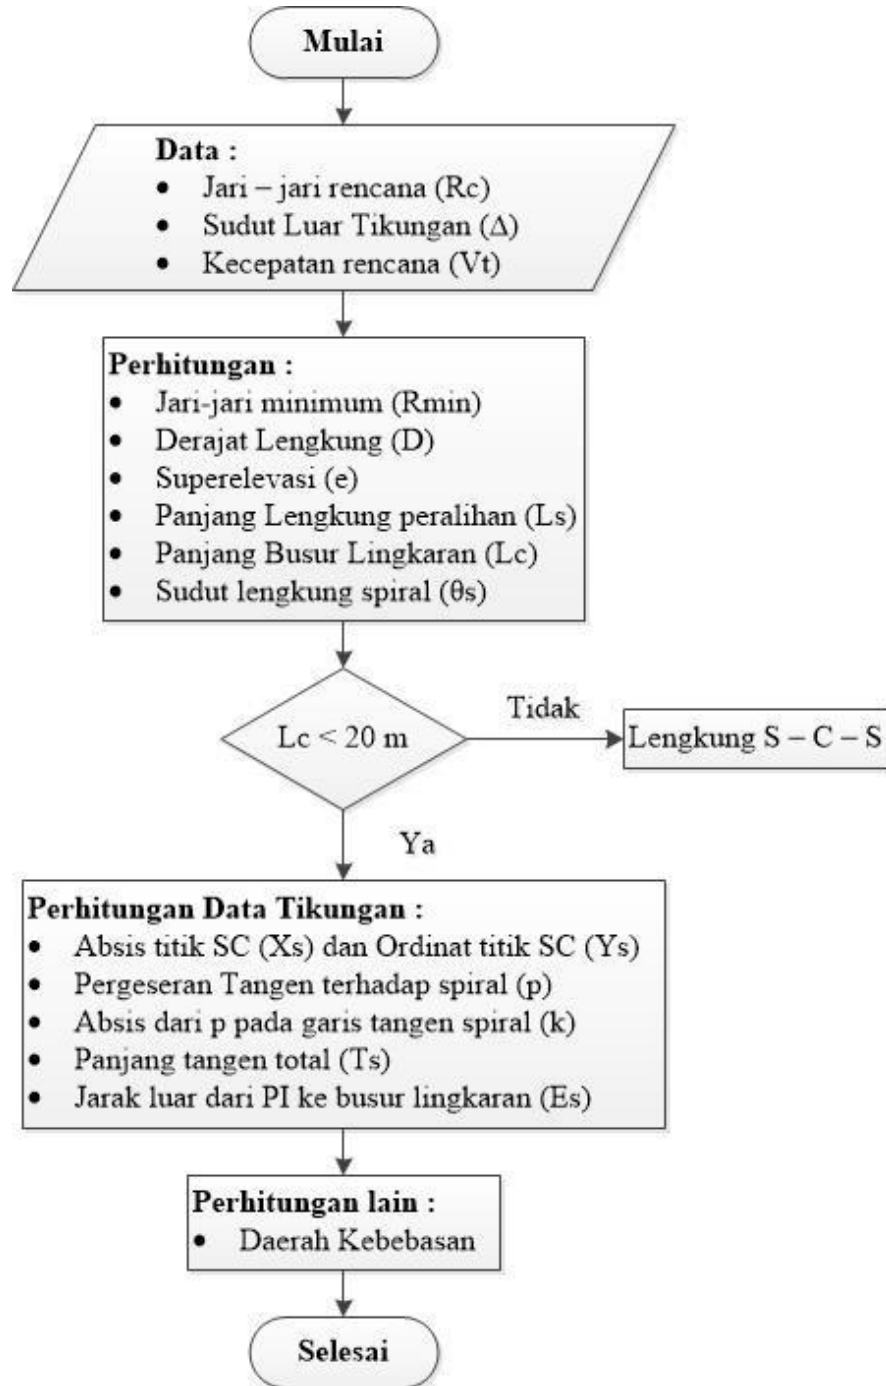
Mulai

Data :
- Jari – jari rencana (Rc)
- Sudut Luar Tikungan (Δ)
- Kecepatan rencana (Vt)

Perhitungan :
- Jari-jari minimum (Rmin)
- Derajat Lengkung (D)
- Superelevasi (e)
- Panjang Lengkung peralihan (Ls)
- Panjang Busur Lingkaran (Lc)
- Sudut lengkung spiral (θs)

Lc < 20 m

Tidak

Lengkung S – C – S

Ya

Perhitungan Data Tikungan :
- Absis titik SC (Xs) dan Ordinat titik SC (Ys)
- Pergeseran Tangen terhadap spiral (p)
- Absis dari p pada garis tangen spiral (k)
- Panjang tangen total (Ts)
- Jarak luar dari PI ke busur lingkaran (Es)

Perhitungan lain :
- Daerah Kebebasan

Selesai